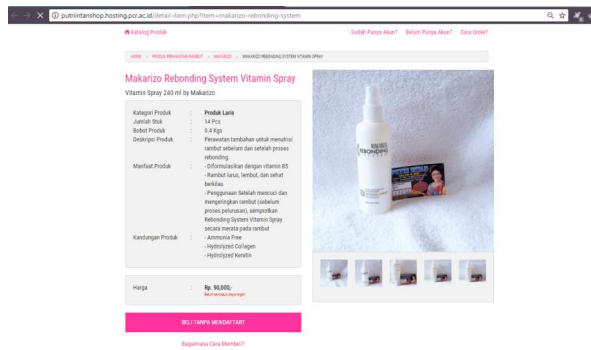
putriintanshop.hosting.pcr.ac.id/detail-item.php?item=makarizo-rebonding-system

Katalog Produk

Sudah Punya Akun? Belum Punya Akun? Cara Order?

HOME > PRODUK PERAWATAN RAMBUT > MAKARIZO > MAKARIZO REBONDING SYSTEM VITAMIN SPRAY

Makarizo Rebonding System Vitamin Spray

Vitamin Spray 240 ml by Makarizo

| | | |
|---|---|---|
| Kategori Produk | : | Produk Laris |
| Jumlah Stok | : | 14 Pcs |
| Bobot Produk | : | 0.4 Kgs |
| Deskripsi Produk | : | Perawatan tambahan untuk menutrisi rambut sebelum dan setelah proses rebonding. |
| Manfaat Produk | : | - Diformulasikan dengan vitamin B5 - Rambut lurus, lembut, dan sehat berkilau - Penggunaan Setelah mencuci dan mengeringkan rambut (sebelum proses pelurusan), semprotkan Rebonding System Vitamin Spray secara merata pada rambut |
| Kandungan Produk | : | - Ammonia Free - Hydrolyzed Collagen - Hydrolyzed Keratin |

| | | |
|---|---|---|
| Harga | : | Rp. 90,000,- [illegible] |

BELI TANPA MENDAFTAR!

Bagaimana Cara Membeli?

MAKARIZO REBONDING